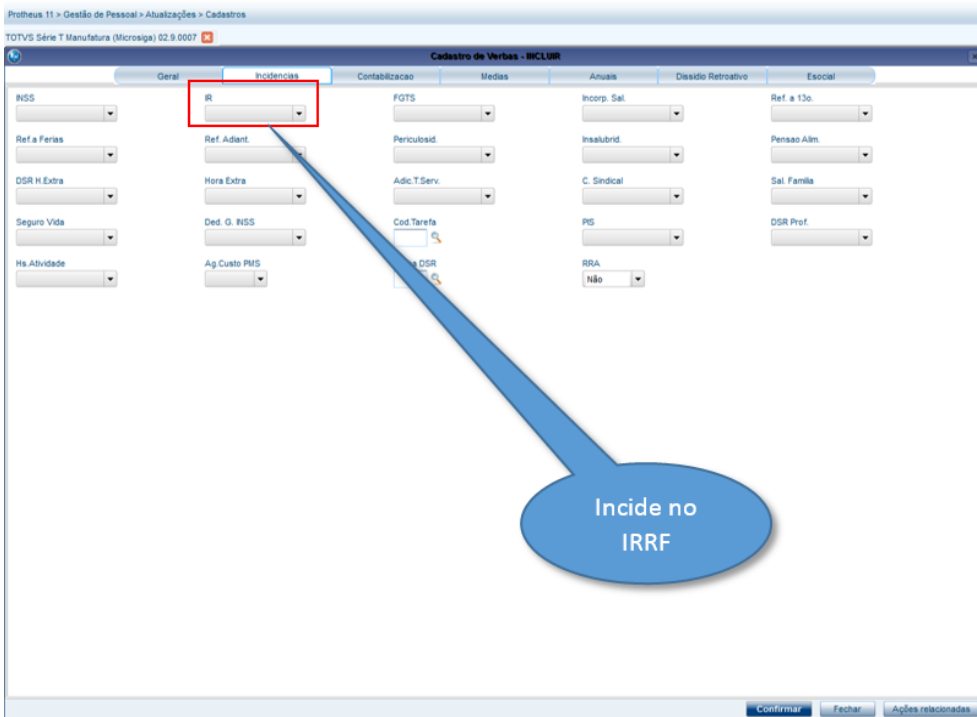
Protheus 11 > Gestão de Pessoal > Atualizações > Cadastros

TOTVS Série T Manufatura (Microsiga) 02.9.0007

Cadastro de Verbas - INCLUIR

Geral | Incidencias | Contabilizacao | Medias | Anuais | Dissidio Retroativo | Esocial

INSS

IR

FGTS

Incorp. Sal.

Ref. a 13o.

Ref.a Ferias

Ref. Adiant.

Periculosid.

Insalubrid.

Pensao Alim.

DSR H.Extra

Hora Extra

Adic.T.Serv.

C. Sindical

Sal. Familia

Seguro Vida

Ded. G. INSS

Cod.Tarefa

PIS

DSR Prof.

Hs.Atividade

Ag.Custo PMS

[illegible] DSR

RRA

Não

Incide no IRRF

Confirmar

Fechar

Ações relacionadas